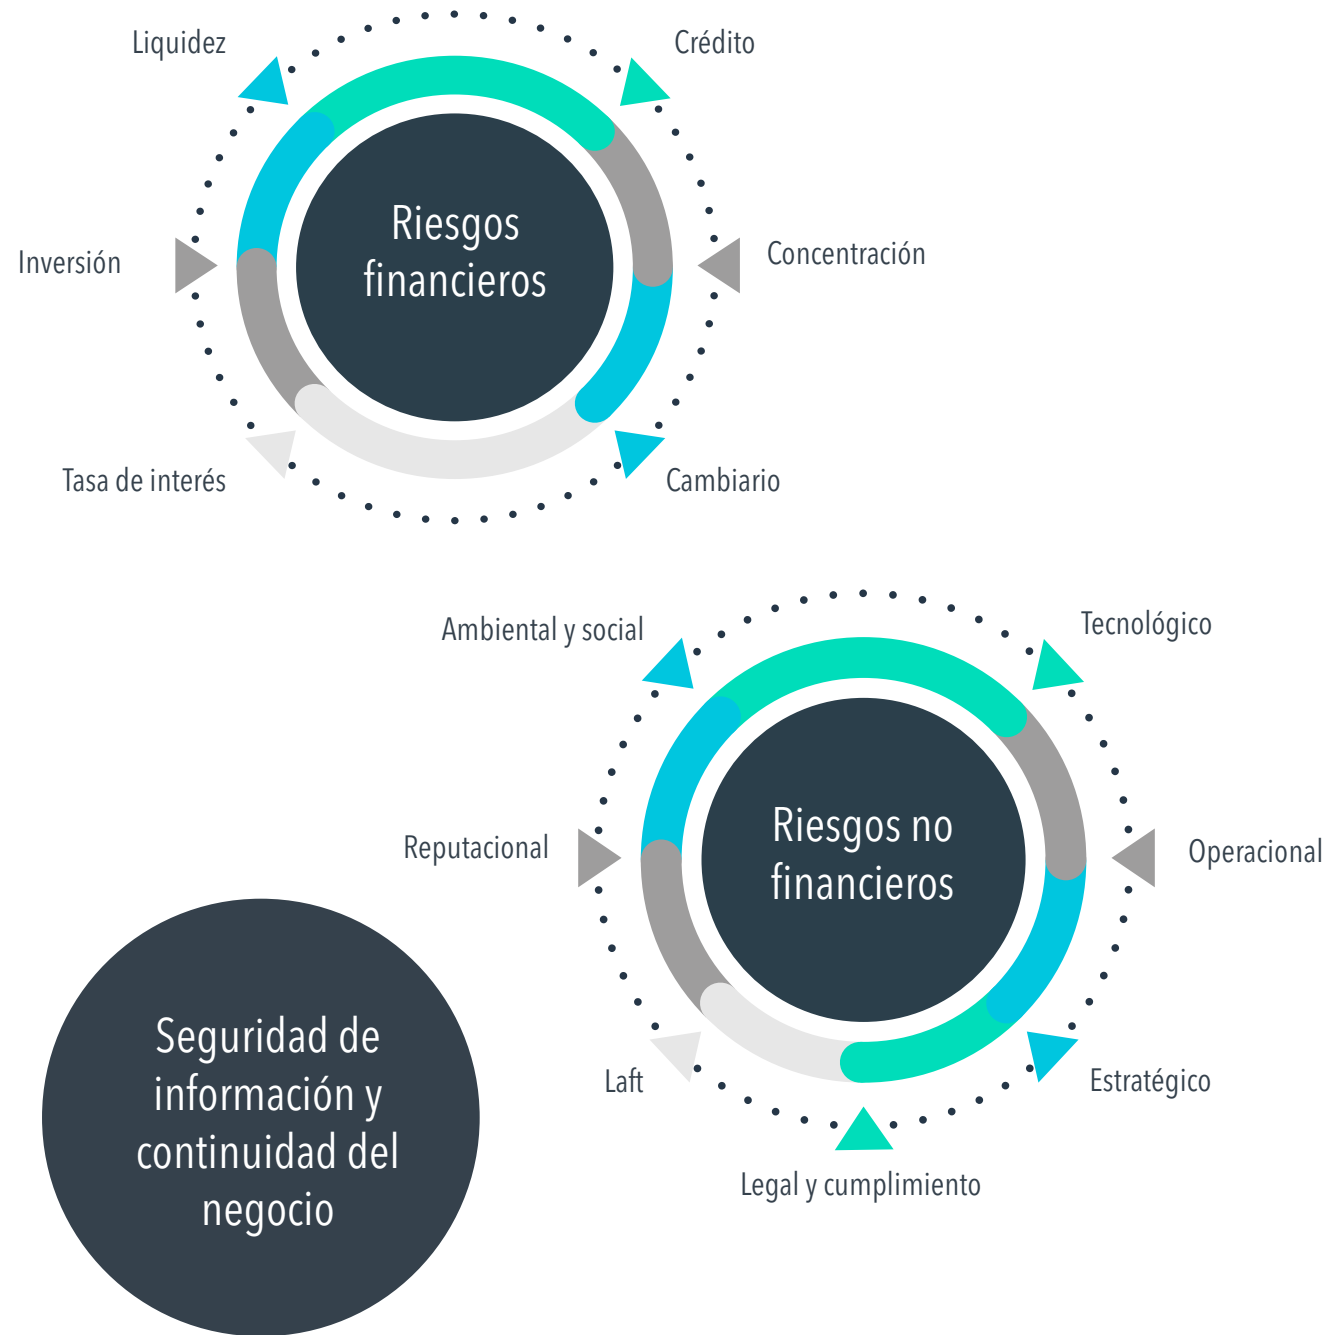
Liquidez

Crédito

Riesgos financieros

Inversión

Concentración

Tasa de interés

Cambiario

Ambiental y social

Tecnológico

Riesgos no financieros

Reputacional

Operacional

Laft

Estratégico

Legal y cumplimiento

Seguridad de información y continuidad del negocio